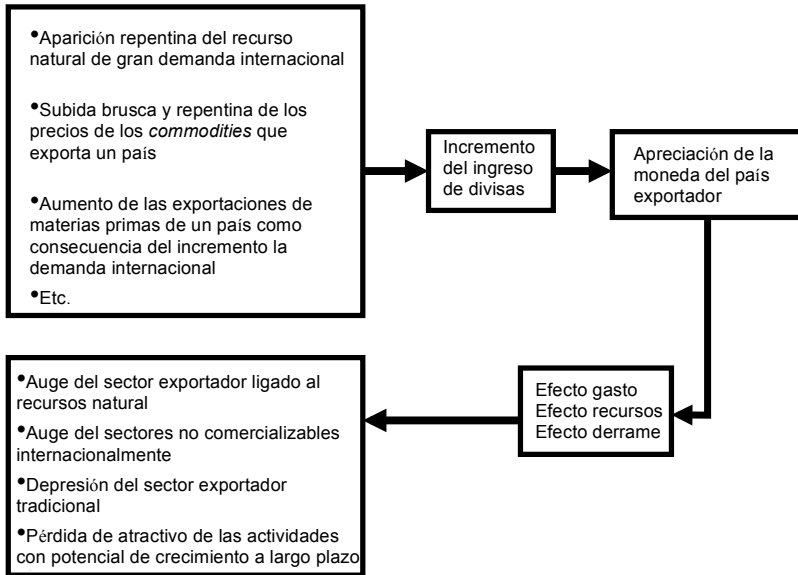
•Aparición repentina del recurso natural de gran demanda internacional

•Subida brusca y repentina de los precios de los *commodities* que exporta un país

•Aumento de las exportaciones de materias primas de un país como consecuencia del incremento la demanda internacional

•Etc.

Incremento del ingreso de divisas

Apreciación de la moneda del país exportador

Efecto gasto
Efecto recursos
Efecto derrame

•Auge del sector exportador ligado al recursos natural

•Auge del sectores no comercializables internacionalmente

•Depresión del sector exportador tradicional

•Pérdida de atractivo de las actividades con potencial de crecimiento a largo plazo